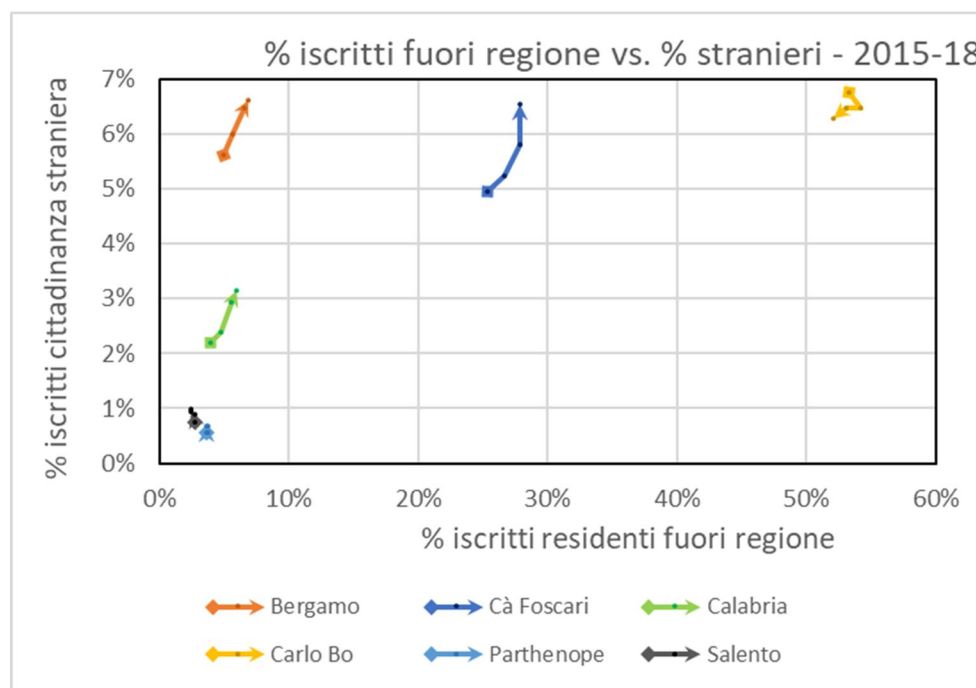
% iscritti fuori regione vs. % stranieri - 2015-18

% iscritti cittadinanza straniera

7%
6%
5%
4%
3%
2%
1%
0%

0% 10% 20% 30% 40% 50% 60%

% iscritti residenti fuori regione

Bergamo
Cà Foscari
Calabria
Carlo Bo
Parthenope
Salento